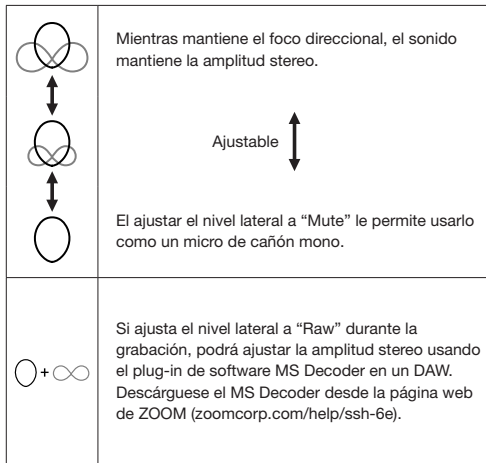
| | |
|---|---|
| | Mientras mantiene el foco direccional, el sonido mantiene la amplitud stereo.<br><br>Ajustable<br><br>El ajustar el nivel lateral a "Mute" le permite usarlo como un micro de cañón mono. |
| + | Si ajusta el nivel lateral a "Raw" durante la grabación, podrá ajustar la amplitud stereo usando el plug-in de software MS Decoder en un DAW. Descárguese el MS Decoder desde la página web de ZOOM (zoomcorp.com/help/ssh-6e). |